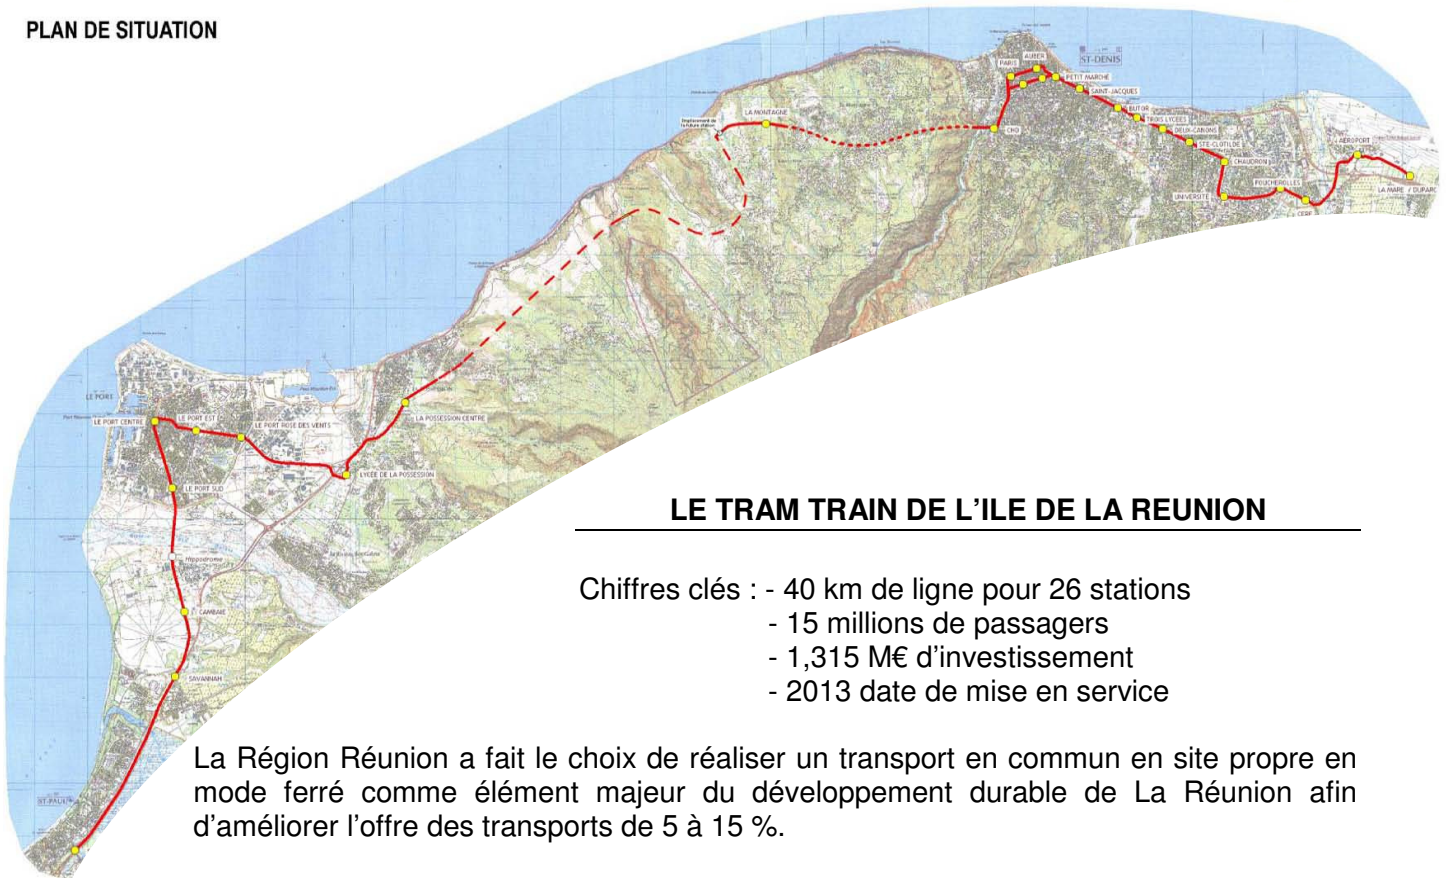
PLAN DE SITUATION

ST-DENIS
PARIS
AUBER
PETIT MARCHÉ
SAINT-JACQUES
BUTOR
TROIS LYCÉES
DEUX-CANONS
STE-CLOTILDE
CHAUDRON
MOUFIA
FOUCHEROLLES
UNIVERSITÉ
CERF
AÉROPORT
LA MARE
DUPARC
CHD
LA MONTAGNE
LE PORT
LE PORT CENTRE
LE PORT EST
LE PORT ROSE DES VENTS
LA POSSESSION CENTRE
LYCÉE DE LA POSSESSION
LE PORT SUD
CAMBAIE
SAVANNAH
ST-PAUL

LE TRAM TRAIN DE L'ILE DE LA REUNION

Chiffres clés : - 40 km de ligne pour 26 stations
- 15 millions de passagers
- 1,315 M€ d'investissement
- 2013 date de mise en service

La Région Réunion a fait le choix de réaliser un transport en commun en site propre en mode ferré comme élément majeur du développement durable de La Réunion afin d'améliorer l'offre des transports de 5 à 15 %.